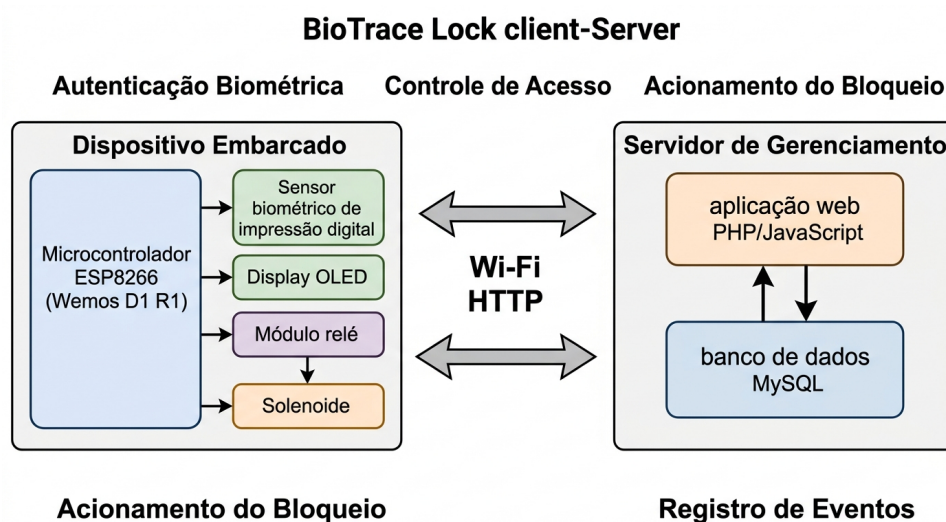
BioTrace Lock client-Server

Autenticação Biométrica

Controle de Acesso

Acionamento do Bloqueio

Dispositivo Embarcado

Microcontrolador ESP8266 (Wemos D1 R1)

Sensor biométrico de impressão digital

Display OLED

Módulo relé

Solenoide

Wi-Fi
HTTP

Servidor de Gerenciamento

aplicação web
PHP/JavaScript

banco de dados
MySQL

Acionamento do Bloqueio

Registro de Eventos